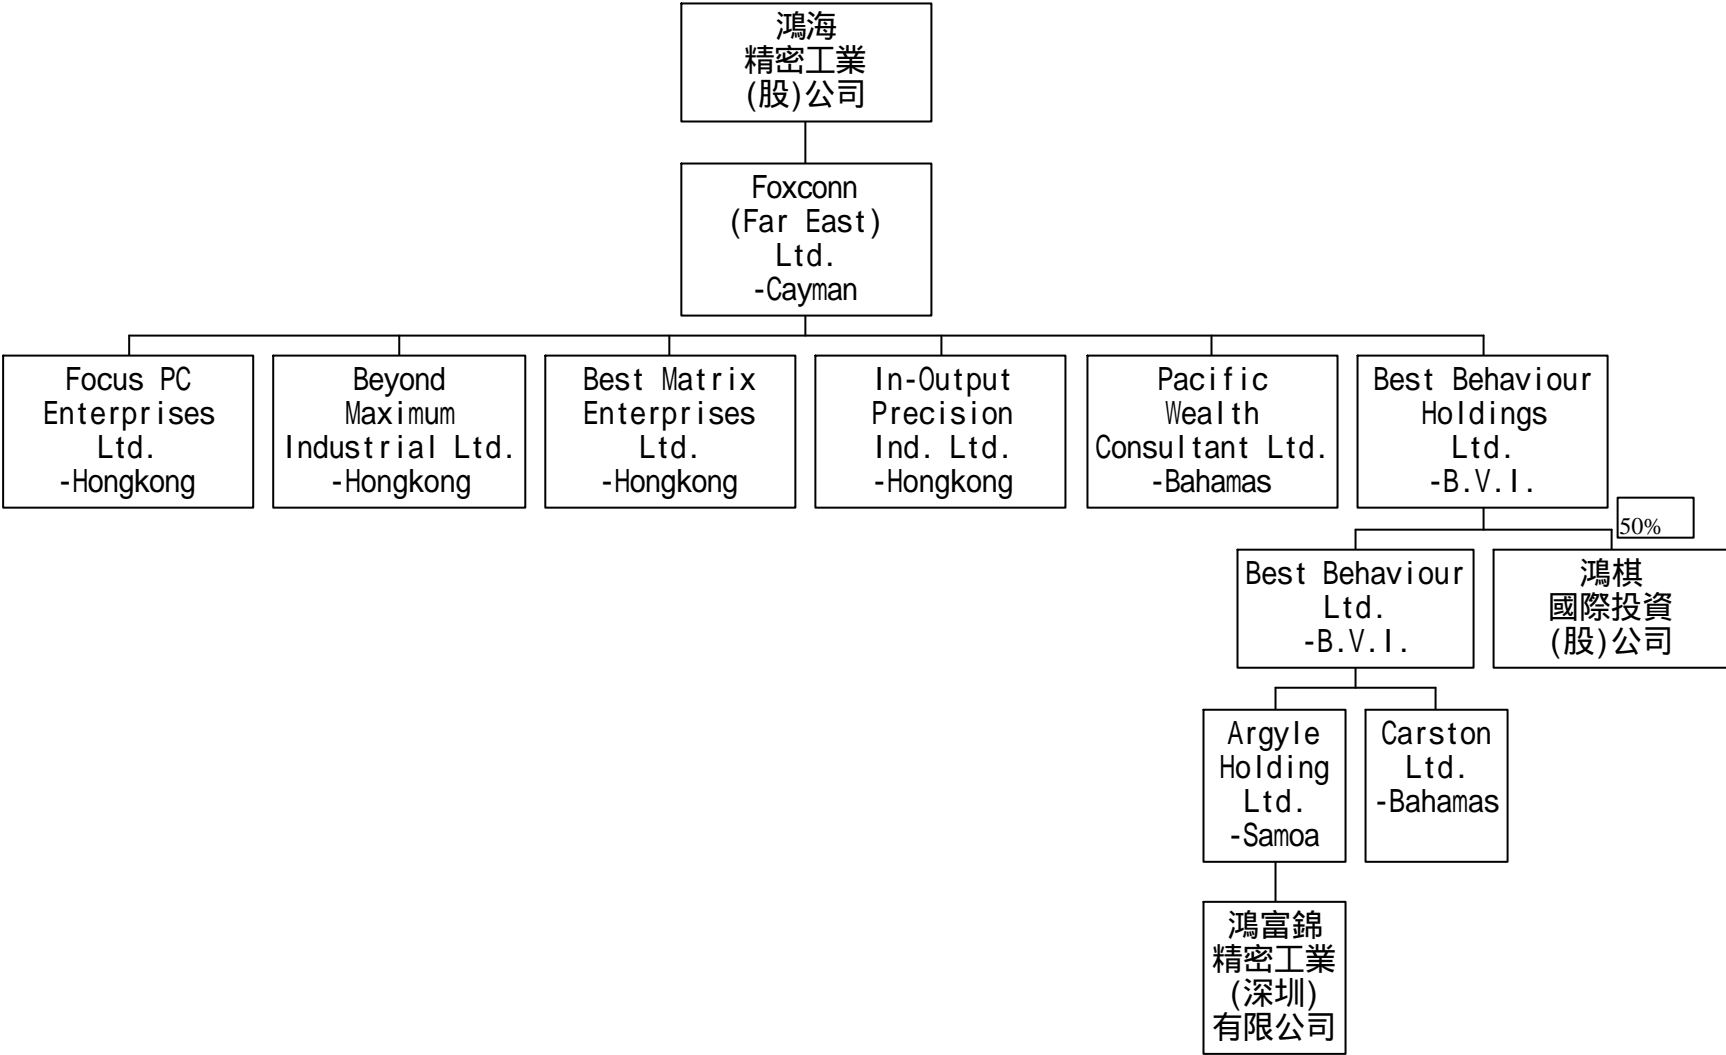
鴻海
精密工業
(股)公司

Foxconn
(Far East)
Ltd.
-Cayman

Focus PC
Enterprises
Ltd.
-Hongkong

Beyond
Maximum
Industrial Ltd.
-Hongkong

Best Matrix
Enterprises
Ltd.
-Hongkong

In-Output
Precision
Ind. Ltd.
-Hongkong

Pacific
Wealth
Consultant Ltd.
-Bahamas

Best Behaviour
Holdings
Ltd.
-B.V.I.

50%

Best Behaviour
Ltd.
-B.V.I.

鴻棋
國際投資
(股)公司

Argyle
Holding
Ltd.
-Samoa

Carston
Ltd.
-Bahamas

鴻富錦
精密工業
(深圳)
有限公司